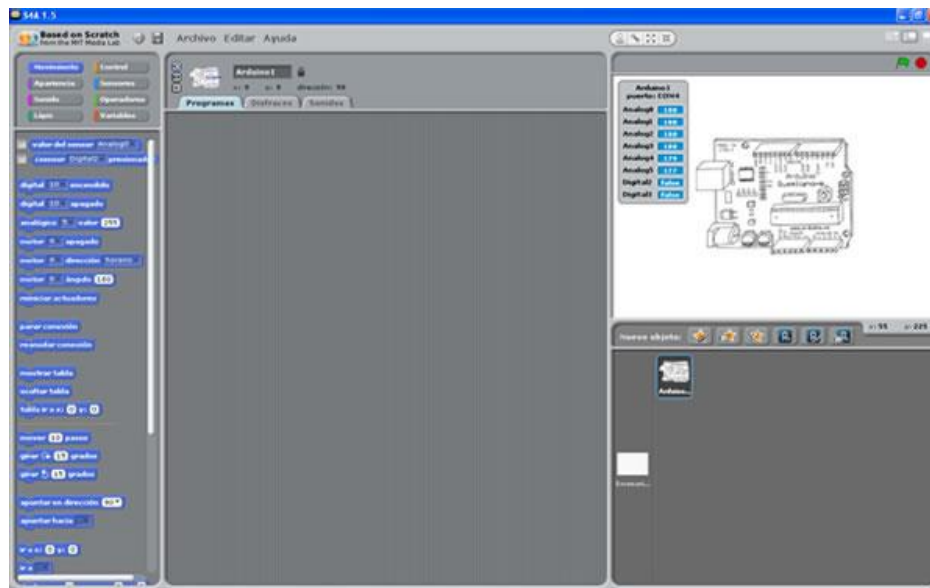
S4A 1.5

Based on Scratch from the MIT Media Lab

Archivo Editar Ayuda

Movimiento | Control
Apariencia | Sensores
Sonido | Operadores
Lápiz | Variables

Arduino1
x: 0 y: 0 dirección: 90
Programas | Disfraces | Sonidos

valor del sensor Analog0
sensor Digital2 presionado
digital 13 encendido
digital 13 apagado
analógico 5 valor 255
motor 8 apagado
motor 8 dirección horario
motor 8 ángulo 180
reiniciar actuadores
parar conexión
reanudar conexión
mostrar tabla
ocultar tabla
tabla ir a x: 0 y: 0
mover 10 pasos
girar 15 grados
girar 15 grados
apuntar en dirección 90
apuntar hacia
ir a x: 0 y: 0
ir a

Arduino1
puerto: COM4
Analog0 188
Analog1 189
Analog2 188
Analog3 188
Analog4 179
Analog5 177
Digital2 false
Digital3 false

Arduino
Duemilanove

x: 95 y: 225

Nuevo objeto:

Arduino...

Escenari...